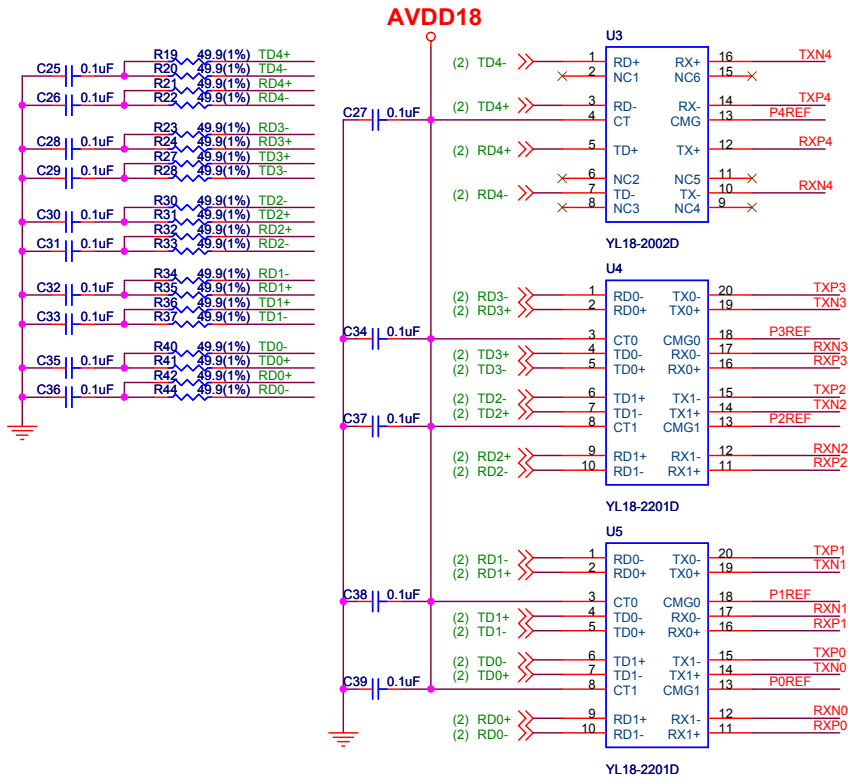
AVDD18

C25 0.1uF R19 49.9(1%) TD4+
R20 49.9(1%) TD4-
R21 49.9(1%) RD4+
C26 0.1uF R22 49.9(1%) RD4-
C28 0.1uF R23 49.9(1%) RD3-
R24 49.9(1%) RD3+
R27 49.9(1%) TD3+
C29 0.1uF R28 49.9(1%) TD3-
R30 49.9(1%) TD2-
C30 0.1uF R31 49.9(1%) TD2+
R32 49.9(1%) RD2+
C31 0.1uF R33 49.9(1%) RD2-
R34 49.9(1%) RD1-
C32 0.1uF R35 49.9(1%) RD1+
R36 49.9(1%) TD1+
C33 0.1uF R37 49.9(1%) TD1-
R40 49.9(1%) TD0-
C35 0.1uF R41 49.9(1%) TD0+
R42 49.9(1%) RD0+
C36 0.1uF R44 49.9(1%) RD0-

C27 0.1uF
C34 0.1uF
C37 0.1uF
C38 0.1uF
C39 0.1uF

U3
(2) TD4- 1 RD+ RX+ 16 TXN4
2 NC1 NC6 15
(2) TD4+ 3 RD- RX- 14 TXP4
4 CT CMG 13 P4REF
(2) RD4+ 5 TD+ TX+ 12 RXP4
6 NC2 NC5 11
(2) RD4- 7 TD- TX- 10 RXN4
8 NC3 NC4 9
YL18-2002D

U4
(2) RD3- 1 RD0- TX0- 20 TXP3
(2) RD3+ 2 RD0+ TX0+ 19 TXN3
3 CT0 CMG0 18 P3REF
(2) TD3+ 4 TD0- RX0- 17 RXN3
(2) TD3- 5 TD0+ RX0+ 16 RXP3
(2) TD2- 6 TD1+ TX1- 15 TXP2
(2) TD2+ 7 TD1- TX1+ 14 TXN2
8 CT1 CMG1 13 P2REF
(2) RD2+ 9 RD1+ RX1- 12 RXN2
(2) RD2- 10 RD1- RX1+ 11 RXP2
YL18-2201D

U5
(2) RD1- 1 RD0- TX0- 20 TXP1
(2) RD1+ 2 RD0+ TX0+ 19 TXN1
3 CT0 CMG0 18 P1REF
(2) TD1+ 4 TD0- RX0- 17 RXN1
(2) TD1- 5 TD0+ RX0+ 16 RXP1
(2) TD0- 6 TD1+ TX1- 15 TXP0
(2) TD0+ 7 TD1- TX1+ 14 TXN0
8 CT1 CMG1 13 P0REF
(2) RD0+ 9 RD1+ RX1- 12 RXN0
(2) RD0- 10 RD1- RX1+ 11 RXP0
YL18-2201D